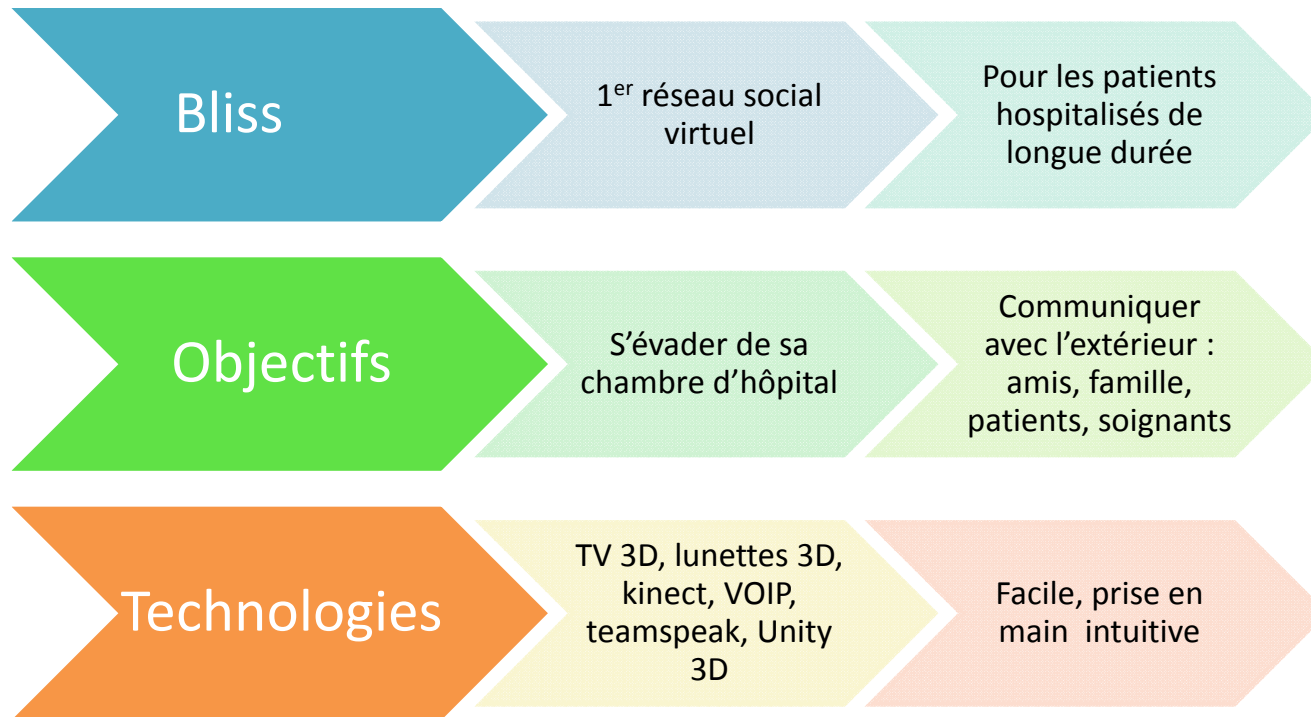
Bliss

1$^{er}$ réseau social virtuel

Pour les patients hospitalisés de longue durée

Objectifs

S’évader de sa chambre d’hôpital

Communiquer avec l’extérieur : amis, famille, patients, soignants

Technologies

TV 3D, lunettes 3D, kinect, VOIP, teamspeak, Unity 3D

Facile, prise en main intuitive